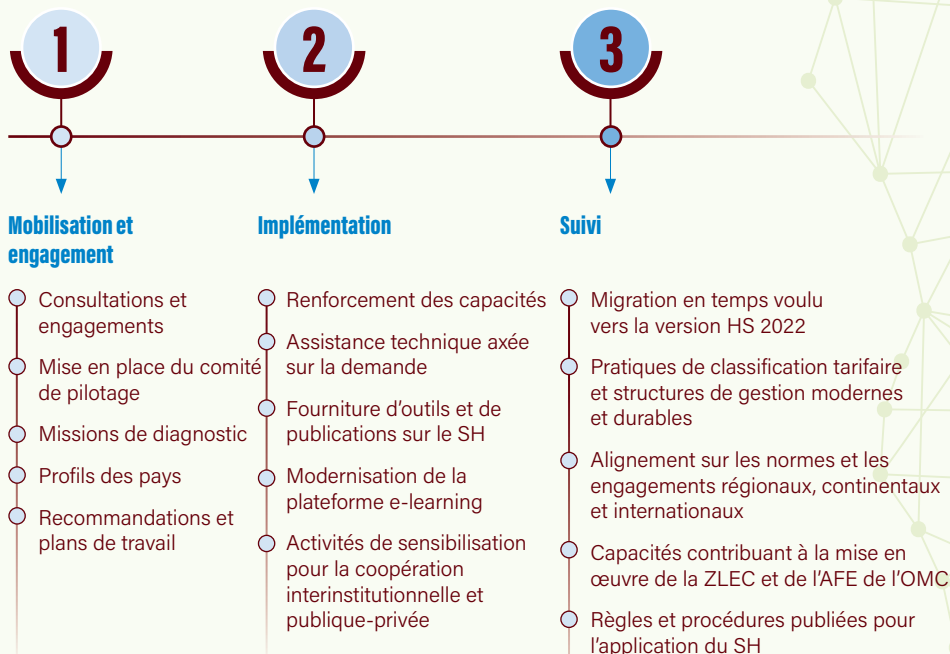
1

2

3

Mobilisation et engagement

Consultations et engagements

Mise en place du comité de pilotage

Missions de diagnostic

Profils des pays

Recommandations et plans de travail

Implémentation

Renforcement des capacités

Assistance technique axée sur la demande

Fourniture d'outils et de publications sur le SH

Modernisation de la plateforme e-learning

Activités de sensibilisation pour la coopération interinstitutionnelle et publique-privée

Suivi

Migration en temps voulu vers la version HS 2022

Pratiques de classification tarifaire et structures de gestion modernes et durables

Alignement sur les normes et les engagements régionaux, continentaux et internationaux

Capacités contribuant à la mise en œuvre de la ZLEC et de l'AFE de l'OMC

Règles et procédures publiées pour l'application du SH